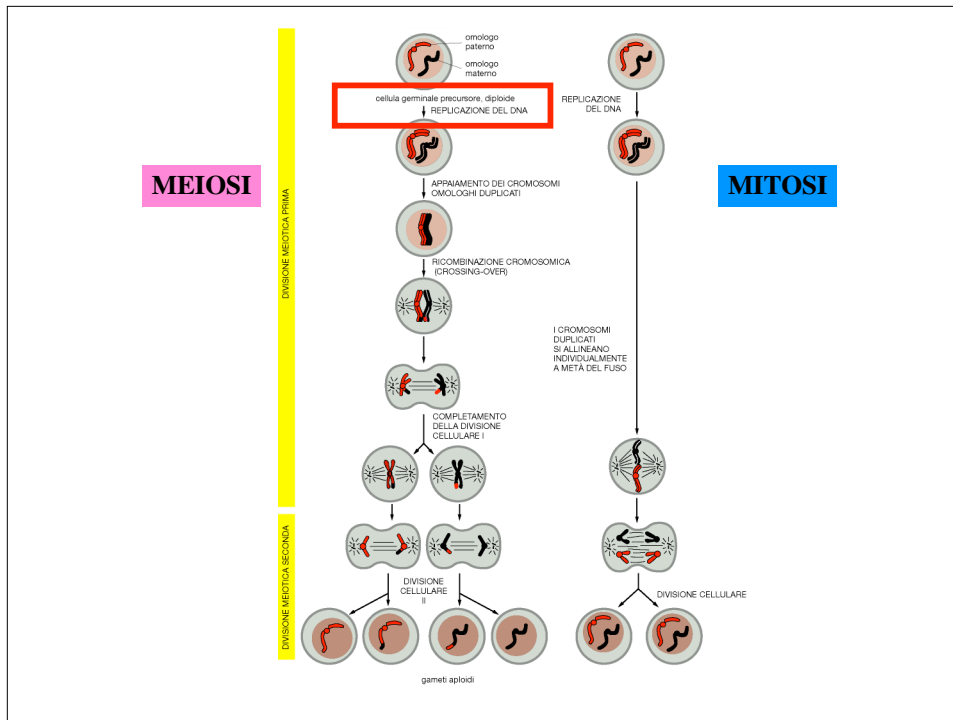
MEIOSI

MITOSI

DIVISIONE MEIOTICA PRIMA

omologo paterno

omologo materno

cellula germinale precursore, diploide

REPLICAZIONE DEL DNA

REPLICAZIONE DEL DNA

APPAIAMENTO DEI CROMOSOMI OMOLOGHI DUPLICATI

RICOMBINAZIONE CROMOSOMICA (CROSSING-OVER)

I CROMOSOMI DUPLICATI SI ALLINEANO INDIVIDUALMENTE A METÀ DEL FUSO

COMPLETAMENTO DELLA DIVISIONE CELLULARE I

DIVISIONE MEIOTICA SECONDA

DIVISIONE CELLULARE II

DIVISIONE CELLULARE

gameti aploidi